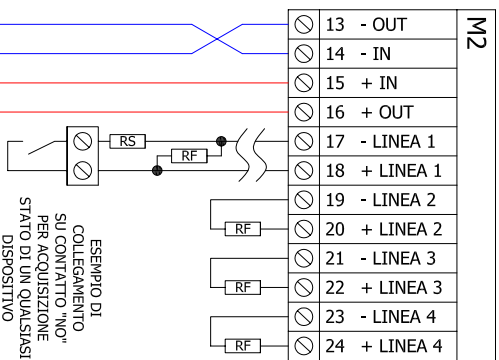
M2

13 - OUT
14 - IN
15 + IN
16 + OUT
17 - LINEA 1
18 + LINEA 1
19 - LINEA 2
20 + LINEA 2
21 - LINEA 3
22 + LINEA 3
23 - LINEA 4
24 + LINEA 4

RS
RF
RF
RF
RF

ESEMPIO DI COLLEGAMENTO SU CONTATTO "NO" PER ACQUISIZIONE STATO DI UN QUALSIASI DISPOSITIVO